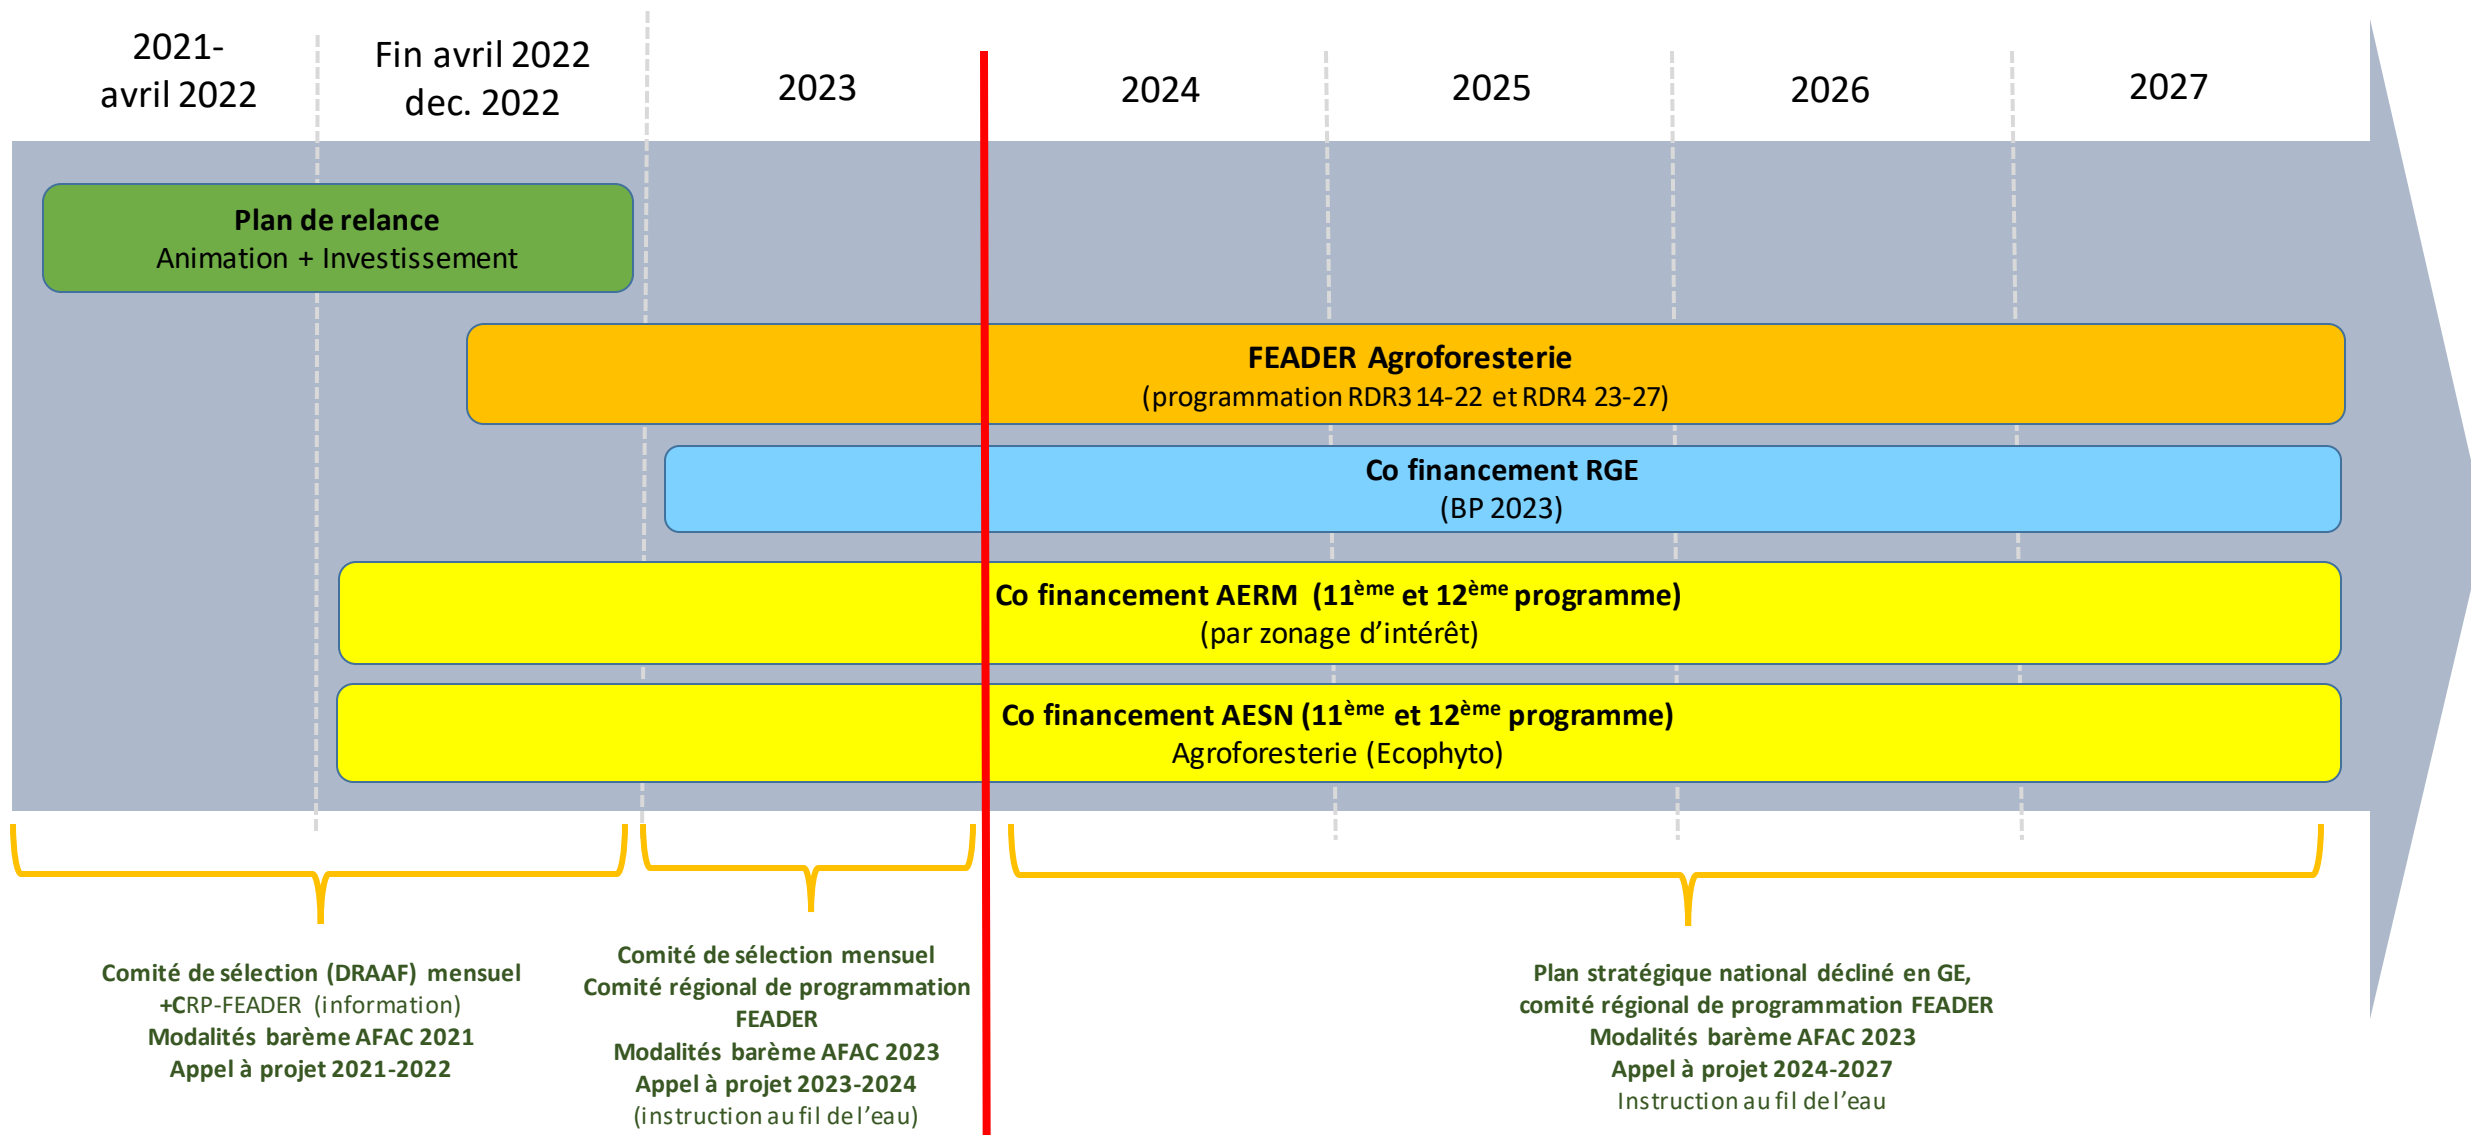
2021-
avril 2022

Fin avril 2022
dec. 2022

2023

2024

2025

2026

2027

Plan de relance
Animation + Investissement

FEADER Agroforesterie
(programmation RDR3 14-22 et RDR4 23-27)

Co financement RGE
(BP 2023)

Co financement AERM (11$^{ème}$ et 12$^{ème}$ programme)
(par zonage d'intérêt)

Co financement AESN (11$^{ème}$ et 12$^{ème}$ programme)
Agroforesterie (Ecophyto)

Comité de sélection (DRAAF) mensuel
+CRP-FEADER (information)
Modalités barème AFAC 2021
Appel à projet 2021-2022

Comité de sélection mensuel
Comité régional de programmation FEADER
Modalités barème AFAC 2023
Appel à projet 2023-2024
(instruction au fil de l'eau)

Plan stratégique national décliné en GE,
comité régional de programmation FEADER
Modalités barème AFAC 2023
Appel à projet 2024-2027
Instruction au fil de l'eau